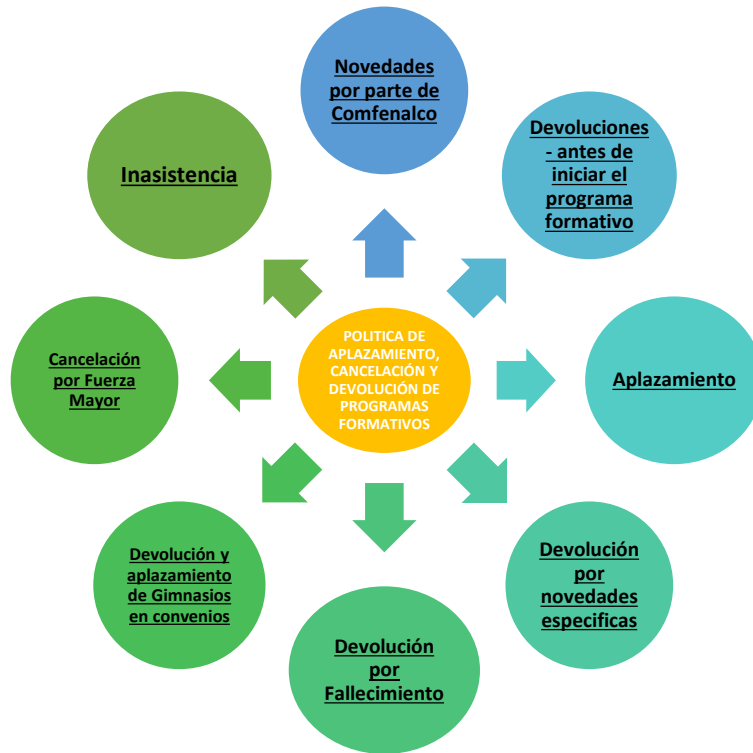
POLITICA DE APLAZAMIENTO, CANCELACIÓN Y DEVOLUCIÓN DE PROGRAMAS FORMATIVOS

Novedades por parte de Comfenalco

Devoluciones - antes de iniciar el programa formativo

Aplazamiento

Devolución por novedades especificas

Devolución por Fallecimiento

Devolución y aplazamiento de Gimnasios en convenios

Cancelación por Fuerza Mayor

Inasistencia